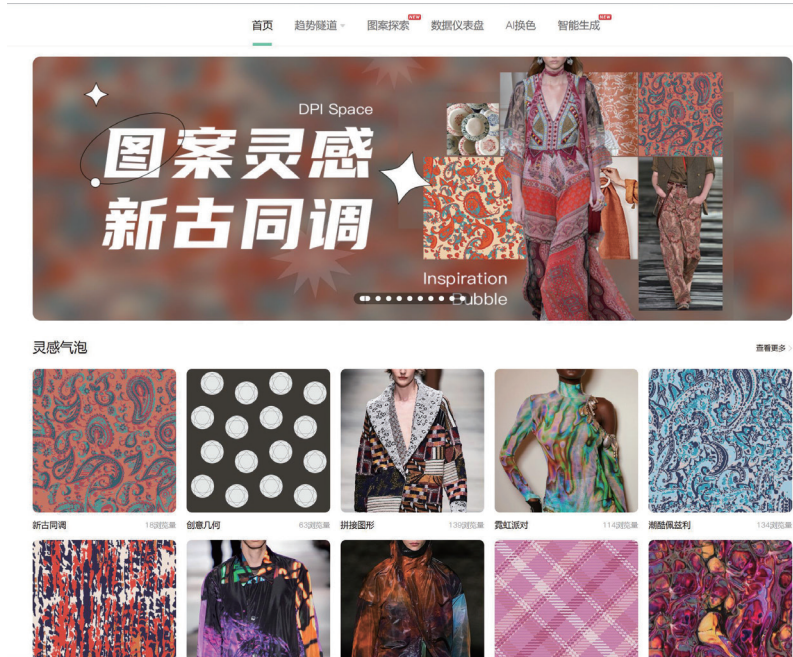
首页 趋势隧道 图案探索 NEW 数据仪表盘 AI换色 智能生成 NEW

DPI Space
图案灵感
新古同调
Inspiration Bubble

灵感气泡
查看更多

新古同调 18浏览量
创意几何 63浏览量
拼接图形 139浏览量
霓虹派对 114浏览量
潮酷佩兹利 134浏览量